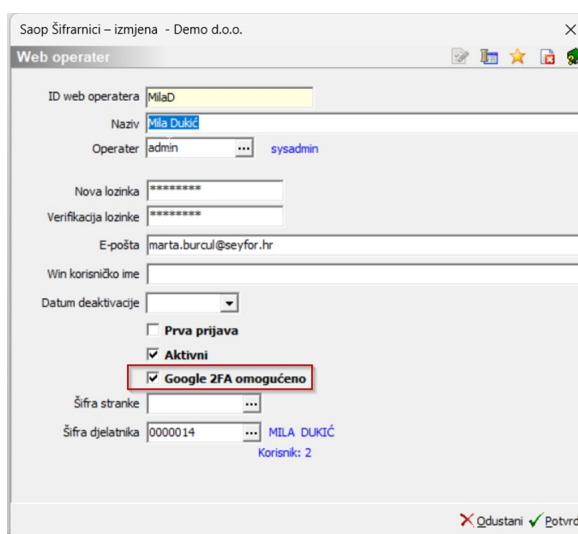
Saop Šifrarnici – izmjena - Demo d.o.o.

Web operater

ID web operatera MilaD

Naziv Mila Dukić

Operater admin ... sysadmin

Nova lozinka ********

Verifikacija lozinke ********

E-pošta marta.burcul@seyfor.hr

Win korisničko ime

Datum deaktivacije

Prva prijava

Aktivni

Google 2FA omogućeno

Šifra stranke ...

Šifra djelatnika 0000014 ... MILA DUKIĆ

Korisnik: 2

Odustani Potvrd